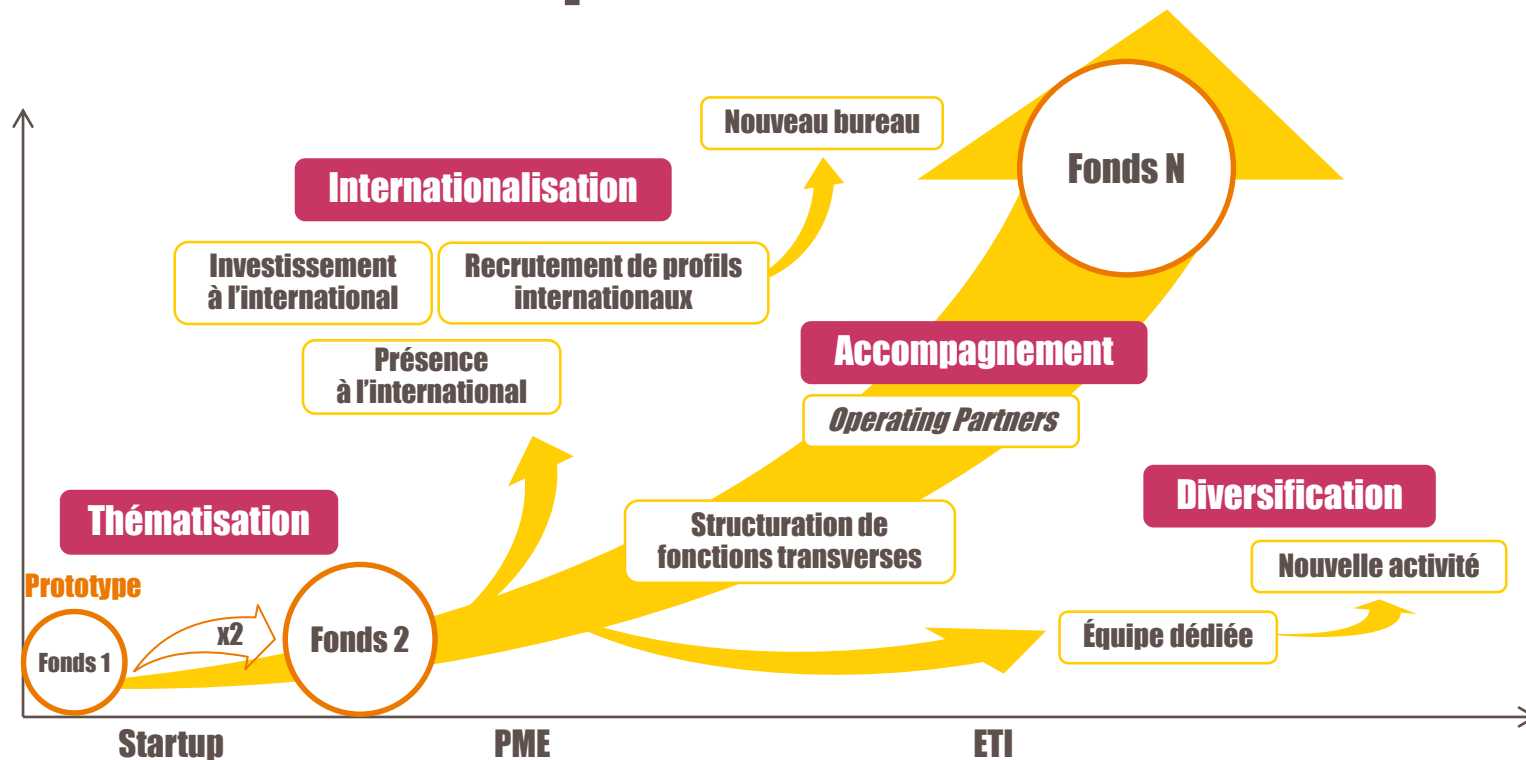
Nouveau bureau

Fonds N

Internationalisation

Investissement à l'international

Recrutement de profils internationaux

Présence à l'international

Accompagnement

*Operating Partners*

Thématisation

Prototype

Fonds 1

x2

Fonds 2

Structuration de fonctions transverses

Diversification

Nouvelle activité

Équipe dédiée

Startup

PME

ETI